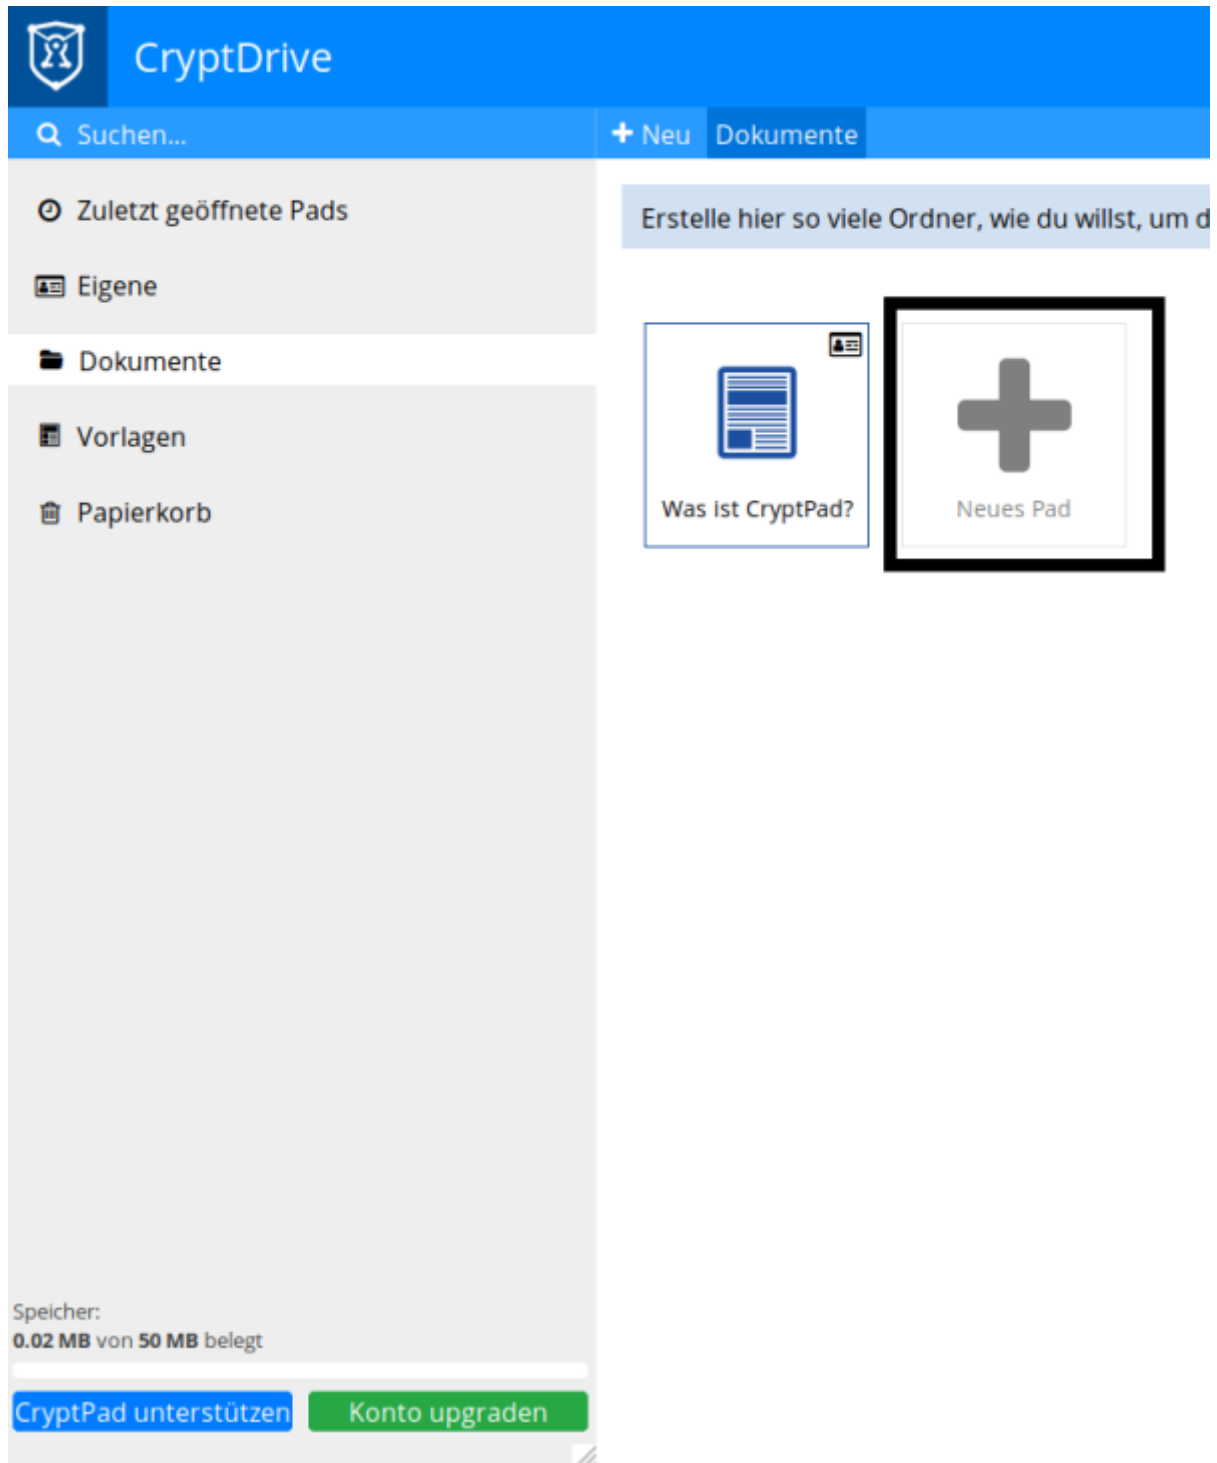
CryptDrive

Suchen...

+ Neu

Dokumente

Zuletzt geöffnete Pads

Eigene

Dokumente

Vorlagen

Papierkorb

Erstelle hier so viele Ordner, wie du willst, um d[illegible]

Was ist CryptPad?

Neues Pad

Speicher:
0.02 MB von 50 MB belegt

CryptPad unterstützen

Konto upgraden